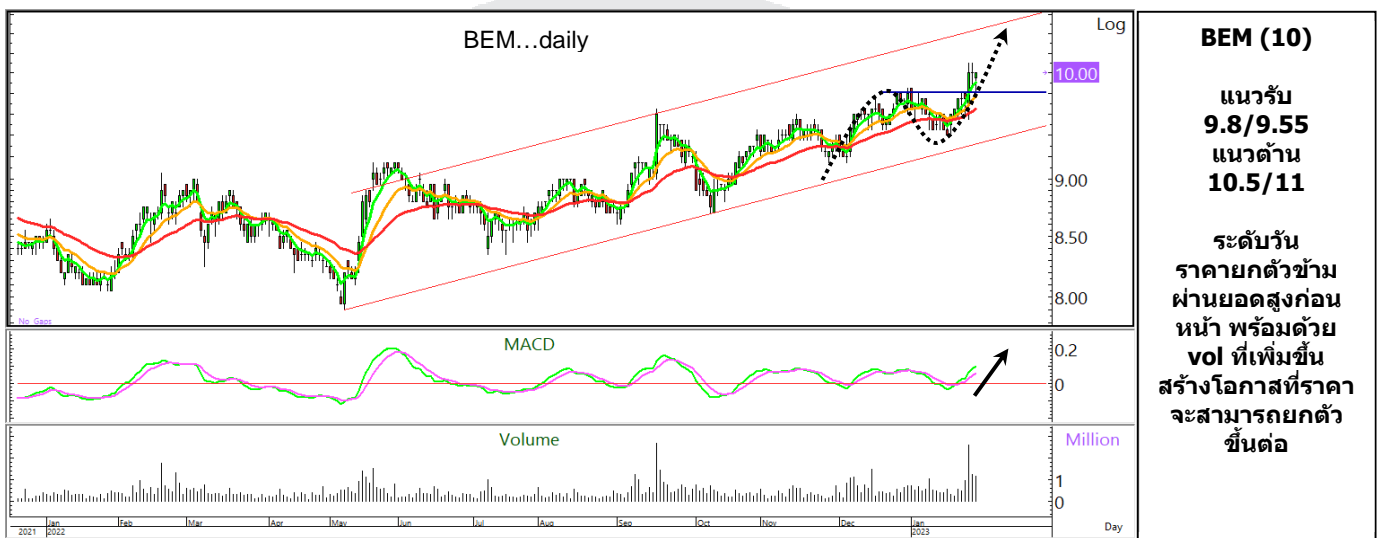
BEM…daily

Log

10.00

9.00

8.50

8.00

No Gaps

MACD

0.2

0

Volume

Million

1

0

2021 Jan 2022 Feb Mar Apr May Jun Jul Aug Sep Oct Nov Dec Jan 2023

Day

BEM (10)

แนวรับ
9.8/9.55
แนวต้าน
10.5/11

ระดับวัน
ราคายกตัวข้าม
ผ่านยอดสูงก่อน
หน้า พร้อมด้วย
vol ที่เพิ่มขึ้น
สร้างโอกาสที่ราคา
จะสามารถยกตัว
ขึ้นต่อ